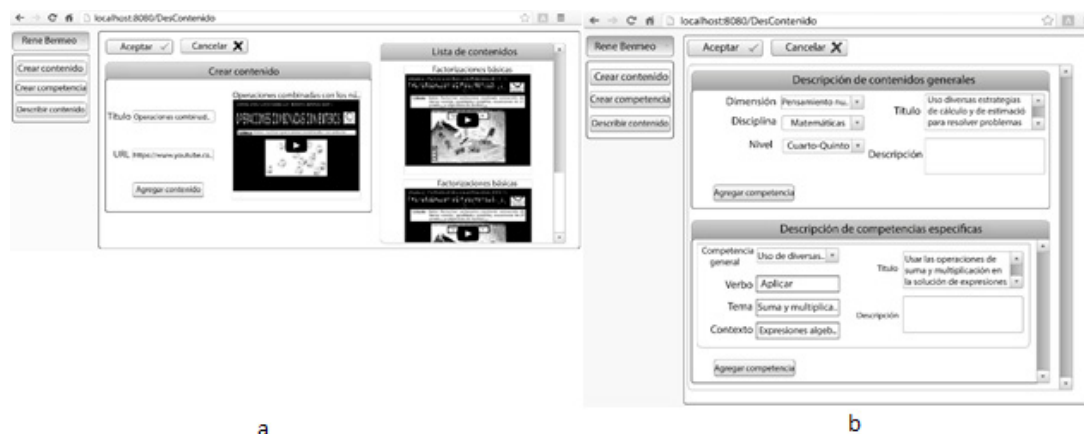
localhost:8080/DesContenido

Rene Bermeo

Crear contenido

Crear competencia

Describir contenido

Aceptar ✓

Cancelar ✗

Crear contenido

Titulo Operaciones combinad..

URL https://www.youtube.co..

Agregar contenido

Operaciones combinadas con los nú..

OPERACIONES COMBINADAS CON ENTEROS

Lista de contenidos

Factorizaciones básicas

Factorizaciones básicas

a

localhost:8080/DesContenido

Rene Bermeo

Crear contenido

Crear competencia

Describir contenido

Aceptar ✓

Cancelar ✗

Descripción de contenidos generales

Dimensión Pensamiento nu..

Disciplina Matemáticas

Nivel Cuarto-Quinto

Titulo Uso diversas estrategias de cálculo y de estimació para resolver problemas

Descripción

Agregar competencia

Descripción de competencias especificas

Competencia general Uso de diversas..

Verbo Aplicar

Tema Suma y multiplica..

Contexto Expresiones algeb..

Titulo Usar las operaciones de suma y multiplicación en la solución de expresiones

Descripción

Agregar competencia

b